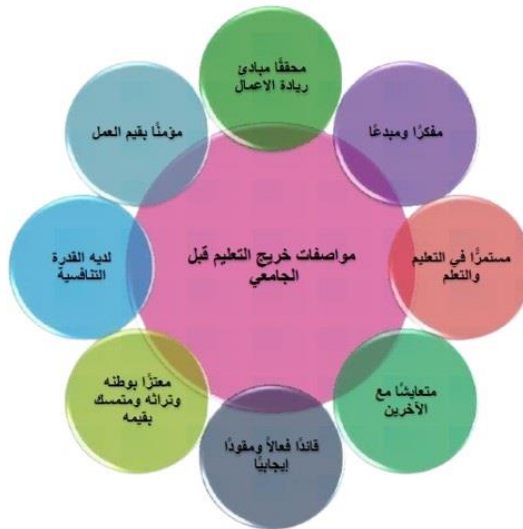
مواصفات خريج التعليم قبل الجامعي

محققًا مبادئ ريادة الاعمال

مفكرًا ومبدعًا

مستمرًا في التعليم والتعلم

متعايشًا مع الآخرين

قائدًا فعالاً ومقودًا إيجابيًا

معتزًا بوطنه وتراثه ومتمسك بقيمه

لديه القدرة التنافسية

مؤمنًا بقيم العمل